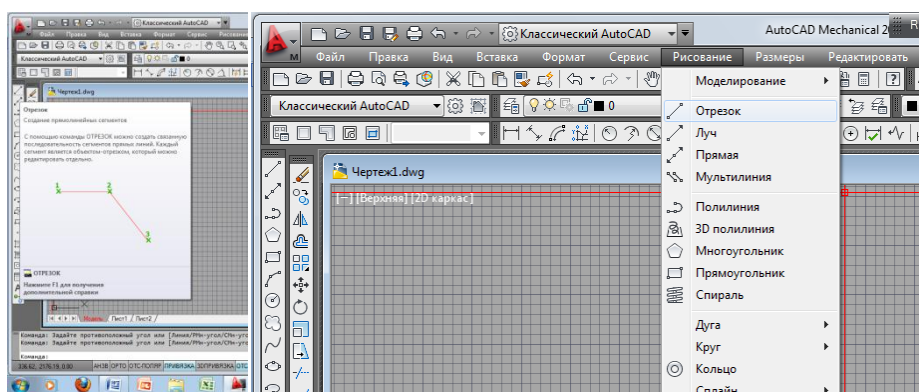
Классический AutoCAD

Файл Правка Вид Вставка Формат Сервис Рисование

Классический AutoCAD

Чертеж1.dwg

Отрезок

Создание прямолинейных сегментов

С помощью команды ОТРЕЗОК можно создать связанную последовательность сегментов прямых линий. Каждый сегмент является объектом-отрезком, который можно редактировать отдельно.

1 2 3

ОТРЕЗОК

Нажмите F1 для получения дополнительной справки

Модель Лист1 Лист2

Команда: Задайте противоположный угол или [Линия/РМн-угол/СМн-угол]:
Команда: Задайте противоположный угол или [Линия/РМн-угол/СМн-угол]:
Команда:

336.62, 2176.19, 0.000 ШАГ СЕТКА ОРТО ОТС-ПОЛЯР ПРИВЯЗКА 3D ПРИВЯЗКА ОТС-ОБЪЕКТ

AutoCAD Mechanical 2

Файл Правка Вид Вставка Формат Сервис Рисование Размеры Редактировать

Классический AutoCAD

0

Чертеж1.dwg

[−][Верхняя][2D каркас]

Моделирование
Отрезок
Луч
Прямая
Мультилиния
Полилиния
3D полилиния
Многоугольник
Прямоугольник
Спираль
Дуга
Круг
Кольцо
Сплайн